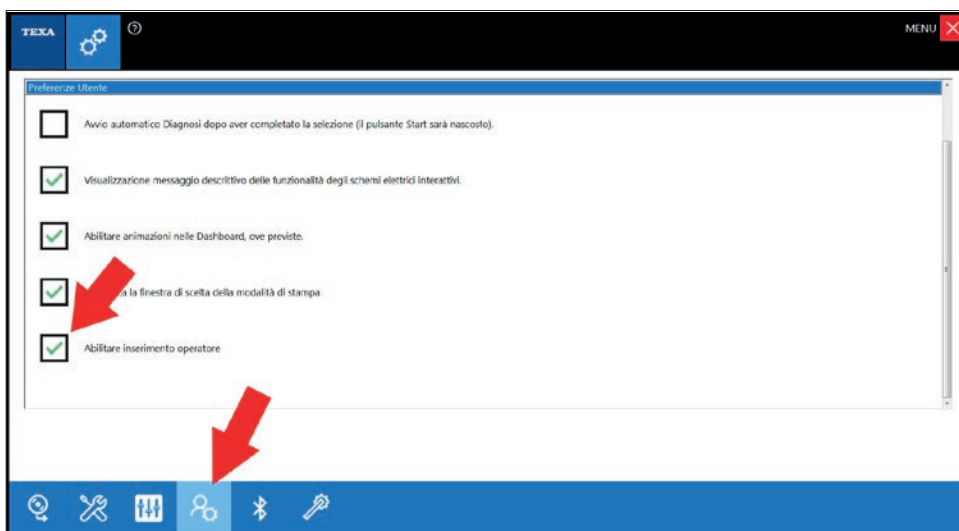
TEXA

MENU

Preferenze Utente

Avvio automatico Diagnosi dopo aver completato la selezione (il pulsante Start sarà nascosto).

Visualizzazione messaggio descrittivo delle funzionalità degli schemi elettrici interattivi.

Abilitare animazioni nelle Dashboard, ove previste.

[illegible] la finestra di scelta della modalità di stampa

Abilitare inserimento operatore